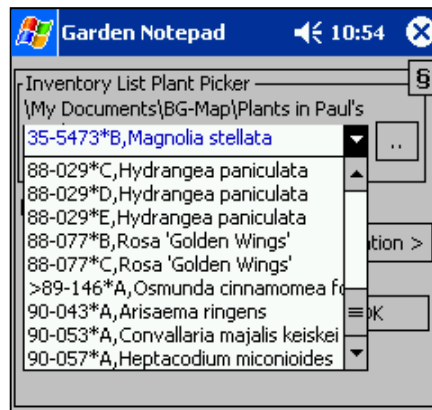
Garden Notepad 10:54

Inventory List Plant Picker

\My Documents\BG-Map\Plants in Paul's

35-5473*B,Magnolia stellata

..

88-029*C,Hydrangea paniculata
88-029*D,Hydrangea paniculata
88-029*E,Hydrangea paniculata
88-077*B,Rosa 'Golden Wings'
88-077*C,Rosa 'Golden Wings'
>89-146*A,Osmunda cinnamomea fo
90-043*A,Arisaema ringens
90-053*A,Convallaria majalis keiskei
90-057*A,Heptacodium miconioides

tion >

OK